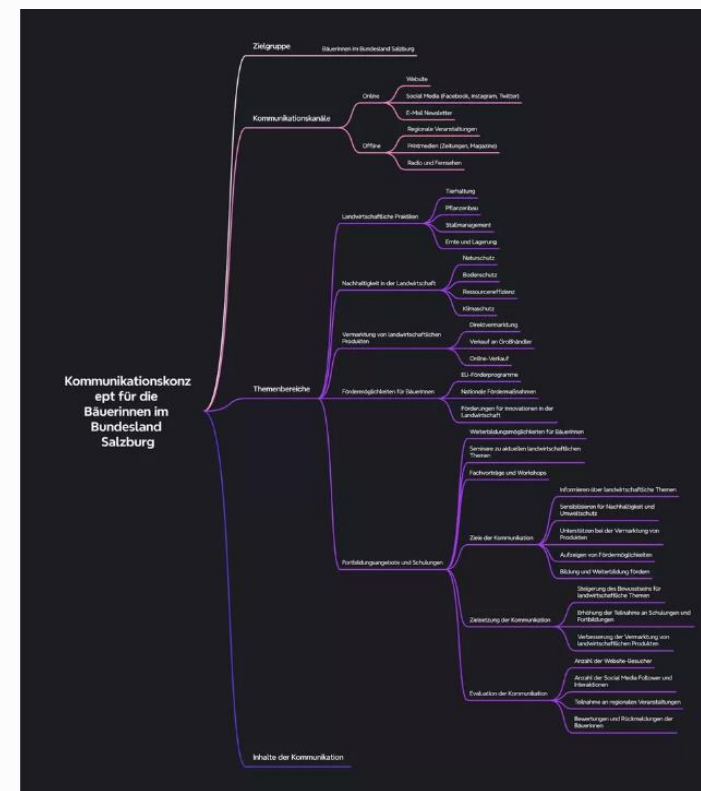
Kommunikationskonzept für die Bäuerinnen im Bundesland Salzburg

Zielgruppe

Bäuerinnen im Bundesland Salzburg

Kommunikationskanäle

Online

Website

Social Media (Facebook, Instagram, Twitter)

E-Mail Newsletter

Offline

Regionale Veranstaltungen

Printmedien (Zeitungen, Magazine)

Radio und Fernsehen

Themenbereiche

Landwirtschaftliche Praktiken

Tierhaltung

Pflanzenbau

Stallmanagement

Ernte und Lagerung

Nachhaltigkeit in der Landwirtschaft

Naturschutz

Bodenschutz

Ressourceneffizienz

Klimaschutz

Vermarktung von landwirtschaftlichen Produkten

Direktvermarktung

Verkauf an Großhändler

Online-Verkauf

Fördermöglichkeiten für Bäuerinnen

EU-Förderprogramme

Nationale Fördermaßnahmen

Förderungen für Innovationen in der Landwirtschaft

Fortbildungsangebote und Schulungen

Weiterbildungsmöglichkeiten für Bäuerinnen

Seminare zu aktuellen landwirtschaftlichen Themen

Fachvorträge und Workshops

Ziele der Kommunikation

Informieren über landwirtschaftliche Themen

Sensibilisieren für Nachhaltigkeit und Umweltschutz

Unterstützen bei der Vermarktung von Produkten

Aufzeigen von Fördermöglichkeiten

Bildung und Weiterbildung fördern

Zielsetzung der Kommunikation

Steigerung des Bewusstseins für landwirtschaftliche Themen

Erhöhung der Teilnahme an Schulungen und Fortbildungen

Verbesserung der Vermarktung von landwirtschaftlichen Produkten

Evaluation der Kommunikation

Anzahl der Website-Besucher

Anzahl der Social Media Follower und Interaktionen

Teilnahme an regionalen Veranstaltungen

Bewertungen und Rückmeldungen der Bäuerinnen

Inhalte der Kommunikation